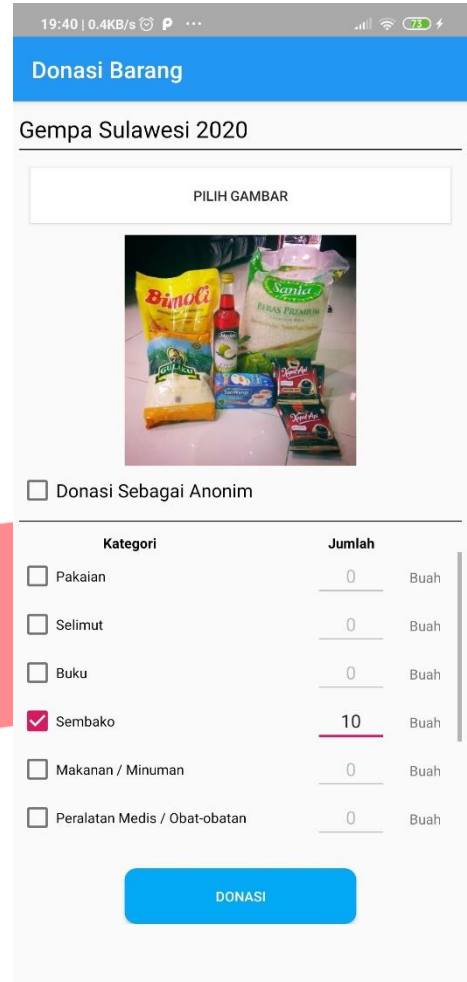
19:40 | 0.4KB/s ⏰ P ··· 73

Donasi Barang

Gempa Sulawesi 2020

PILIH GAMBAR

Bimoli
Sania
BERAS PREMIUM
GULAKU
Kapal Api

Donasi Sebagai Anonim

| Kategori | Jumlah | |
|---|---|---|
| Pakaian | 0 | Buah |
| Selimut | 0 | Buah |
| Buku | 0 | Buah |
| Sembako | 10 | Buah |
| Makanan / Minuman | 0 | Buah |
| Peralatan Medis / Obat-obatan | 0 | Buah |

DONASI